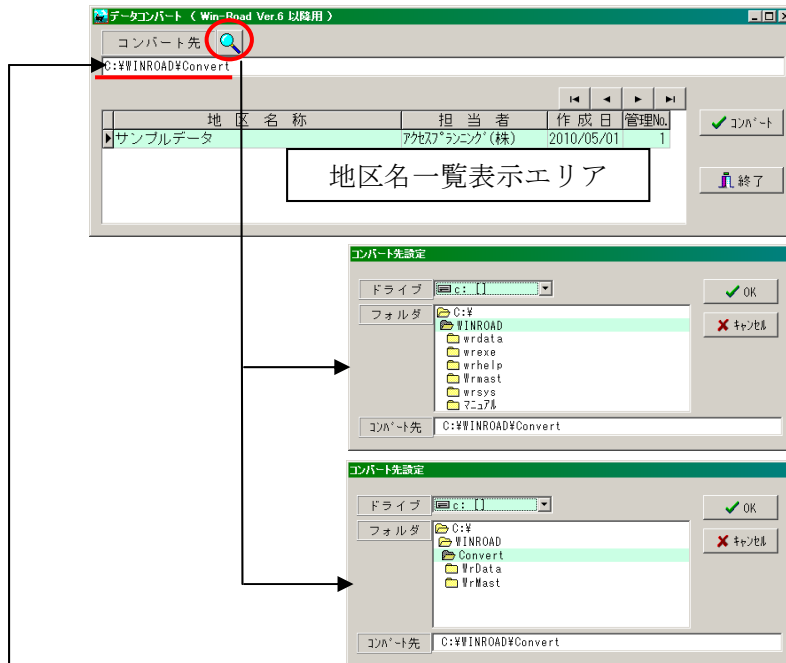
データコンバート（ Win-Road Ver.6 以降用 ）

コンバート先

C:¥WINROAD¥Convert

| 地 区 名 称 | 担 当 者 | 作 成 日 | 管理No. |
|---|---|---|---|
| サンプルデータ | ｱｸｾｽﾌﾟﾗﾝﾆﾝｸﾞ(株) | 2010/05/01 | 1 |

地区名一覧表示エリア

ｺﾝﾊﾞｰﾄ

終了

コンバート先設定

ドライブ c: []

フォルダ

C:¥
WINROAD
wrdata
wrexe
wrhelp
Wrmast
wrsys
ﾏﾆｭｱﾙ

OK

ｷｬﾝｾﾙ

ｺﾝﾊﾞｰﾄ先 C:¥WINROAD¥Convert

コンバート先設定

ドライブ c: []

フォルダ

C:¥
WINROAD
Convert
WrData
WrMast

OK

ｷｬﾝｾﾙ

ｺﾝﾊﾞｰﾄ先 C:¥WINROAD¥Convert